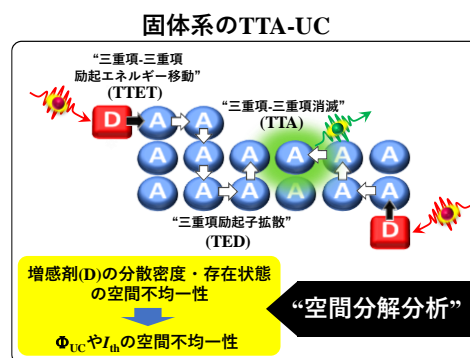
固体系のTTA-UC

"三重項-三重項励起エネルギー移動"
(TTET)

"三重項-三重項消滅"
(TTA)

D
A A
A A A A A A
A A A A A A
D

"三重項励起子拡散"
(TED)

増感剤(D)の分散密度・存在状態の空間不均一性

$\Phi_{UC}$や$I_{th}$の空間不均一性

"空間分解分析"